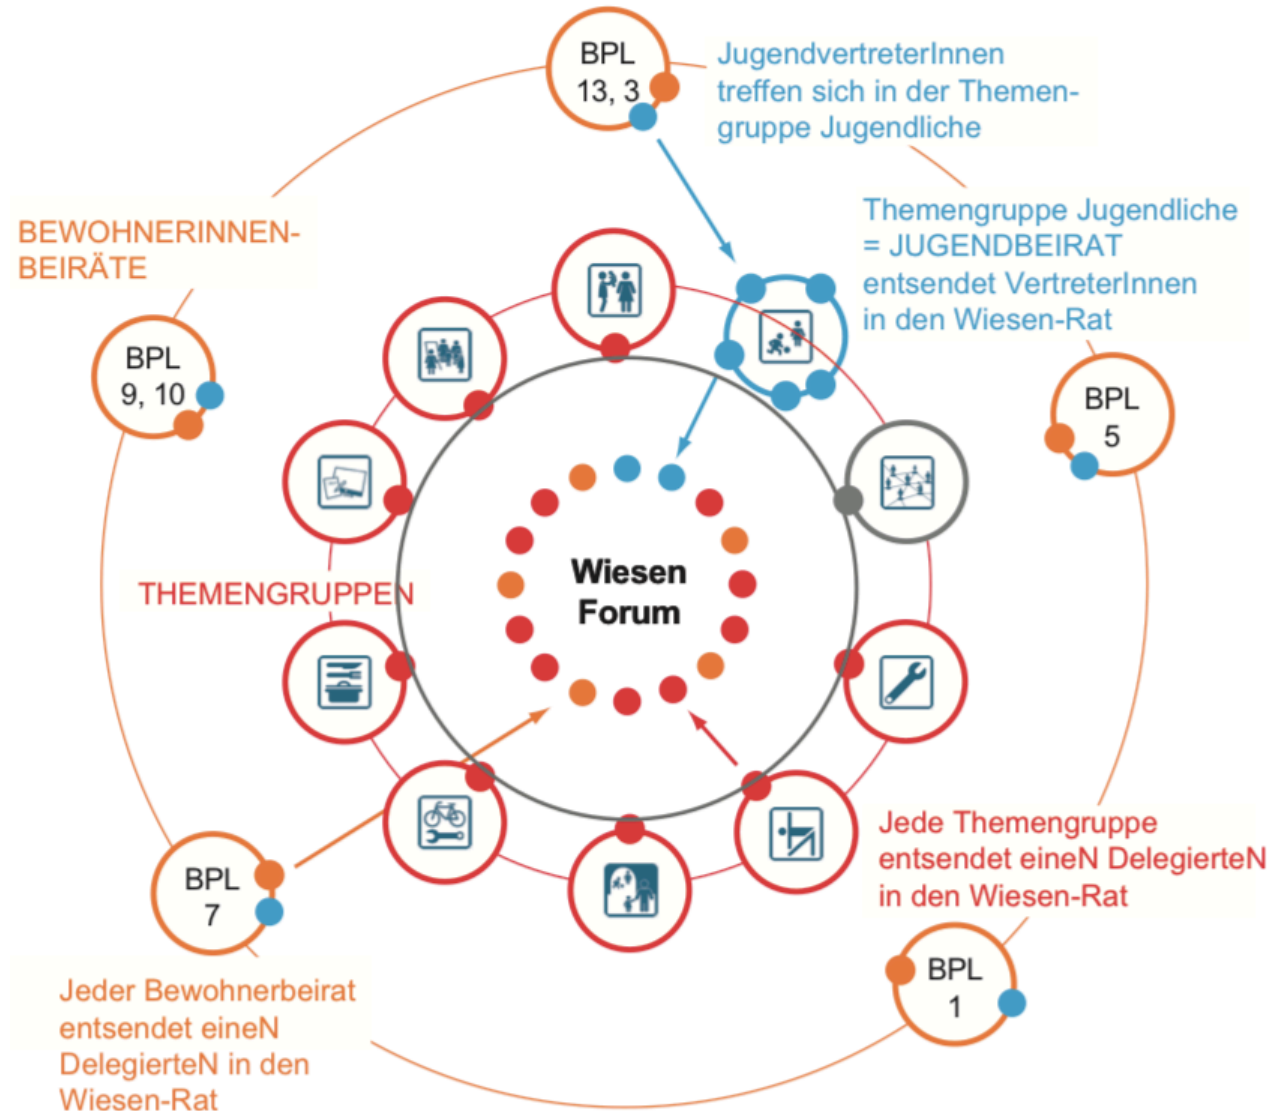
BPL 13, 3

JugendvertreterInnen treffen sich in der Themengruppe Jugendliche

Themengruppe Jugendliche = JUGENDBEIRAT entsendet VertreterInnen in den Wiesen-Rat

BEWOHNERINNEN-BEIRÄTE

BPL 9, 10

BPL 5

THEMENGRUPPEN

Wiesen Forum

BPL 7

Jede Themengruppe entsendet eineN DelegierteN in den Wiesen-Rat

BPL 1

Jeder Bewohnerbeirat entsendet eineN DelegierteN in den Wiesen-Rat